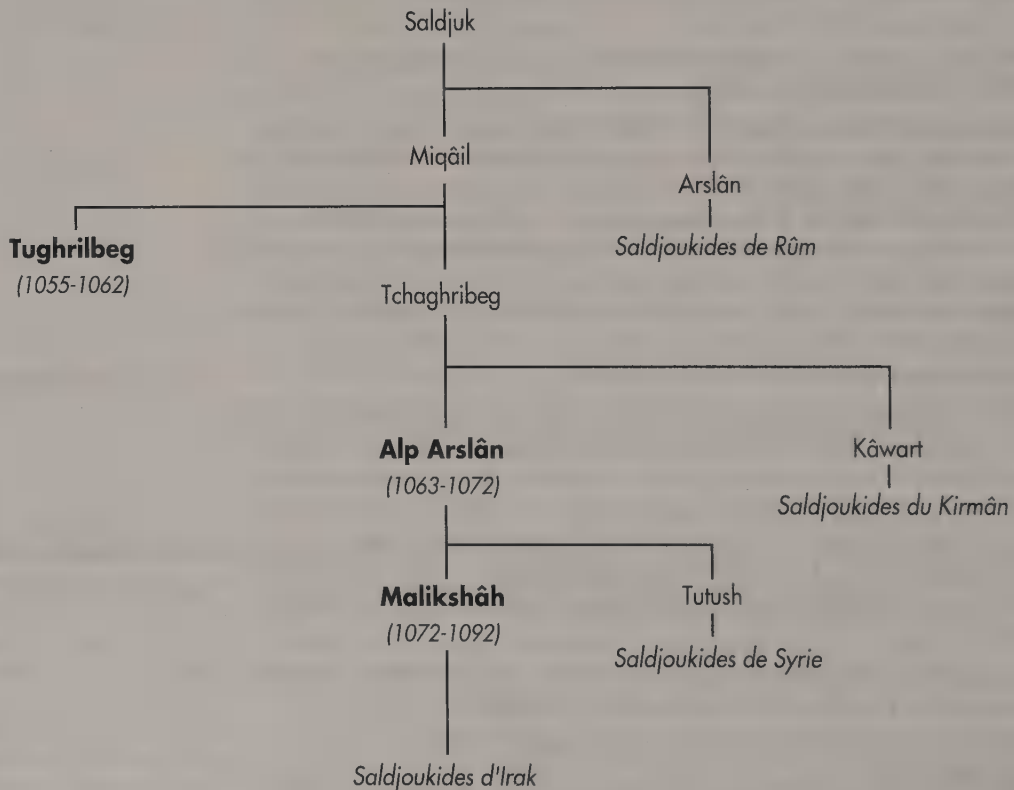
Saldjuk

Miqâil

Arslân

Saldjoukides de Rûm

**Tughrilbeg**
*(1055-1062)*

Tchaghribeg

**Alp Arslân**
*(1063-1072)*

Kâwart

Saldjoukides du Kirmân

**Malikshâh**
*(1072-1092)*

Tutush

Saldjoukides de Syrie

Saldjoukides d'Irak